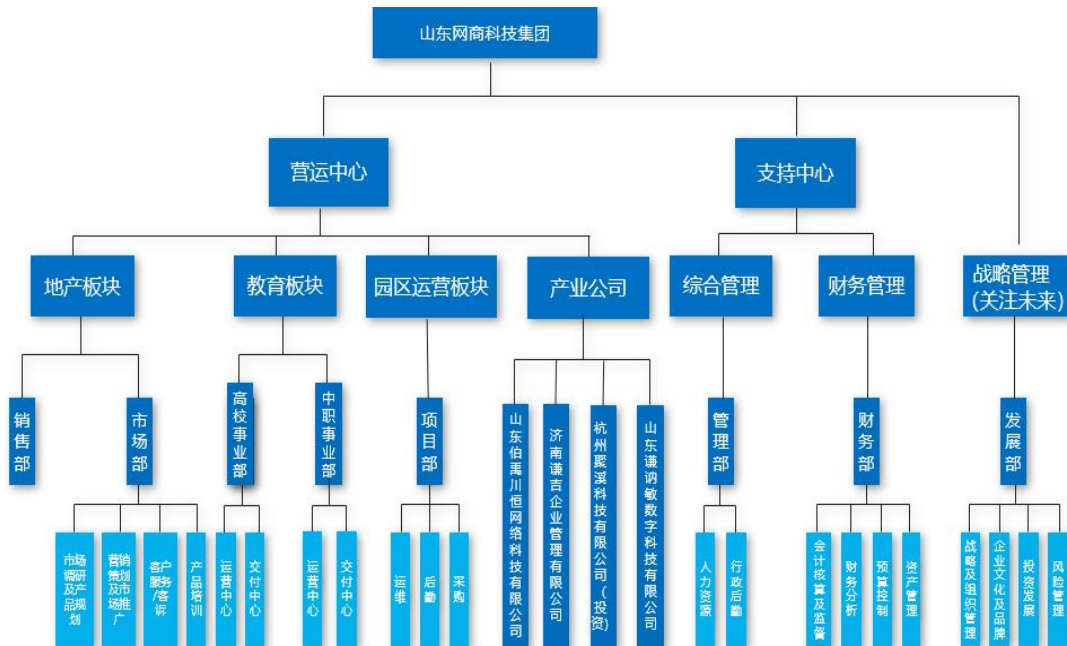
山东网商科技集团

营运中心

支持中心

地产板块

教育板块

园区运营板块

产业公司

综合管理

财务管理

战略管理
(关注未来)

销售部

市场部

高校事业部

中职事业部

项目部

山东伯禹川恒网络科技有限公司

济南谦吉企业管理有限公司

杭州聚溪科技有限公司(投资)

山东谦讷敏数字科技有限公司

管理部

财务部

发展部

市场调研及产品规划

营销策划及市场推广

客户服务/客诉

产品培训

运营中心

交付中心

运营中心

交付中心

运维

后勤

采购

人力资源

行政后勤

会计核算及监督

财务分析

预算控制

资产管理

战略及组织管理

企业文化及品牌

投资发展

风险管理